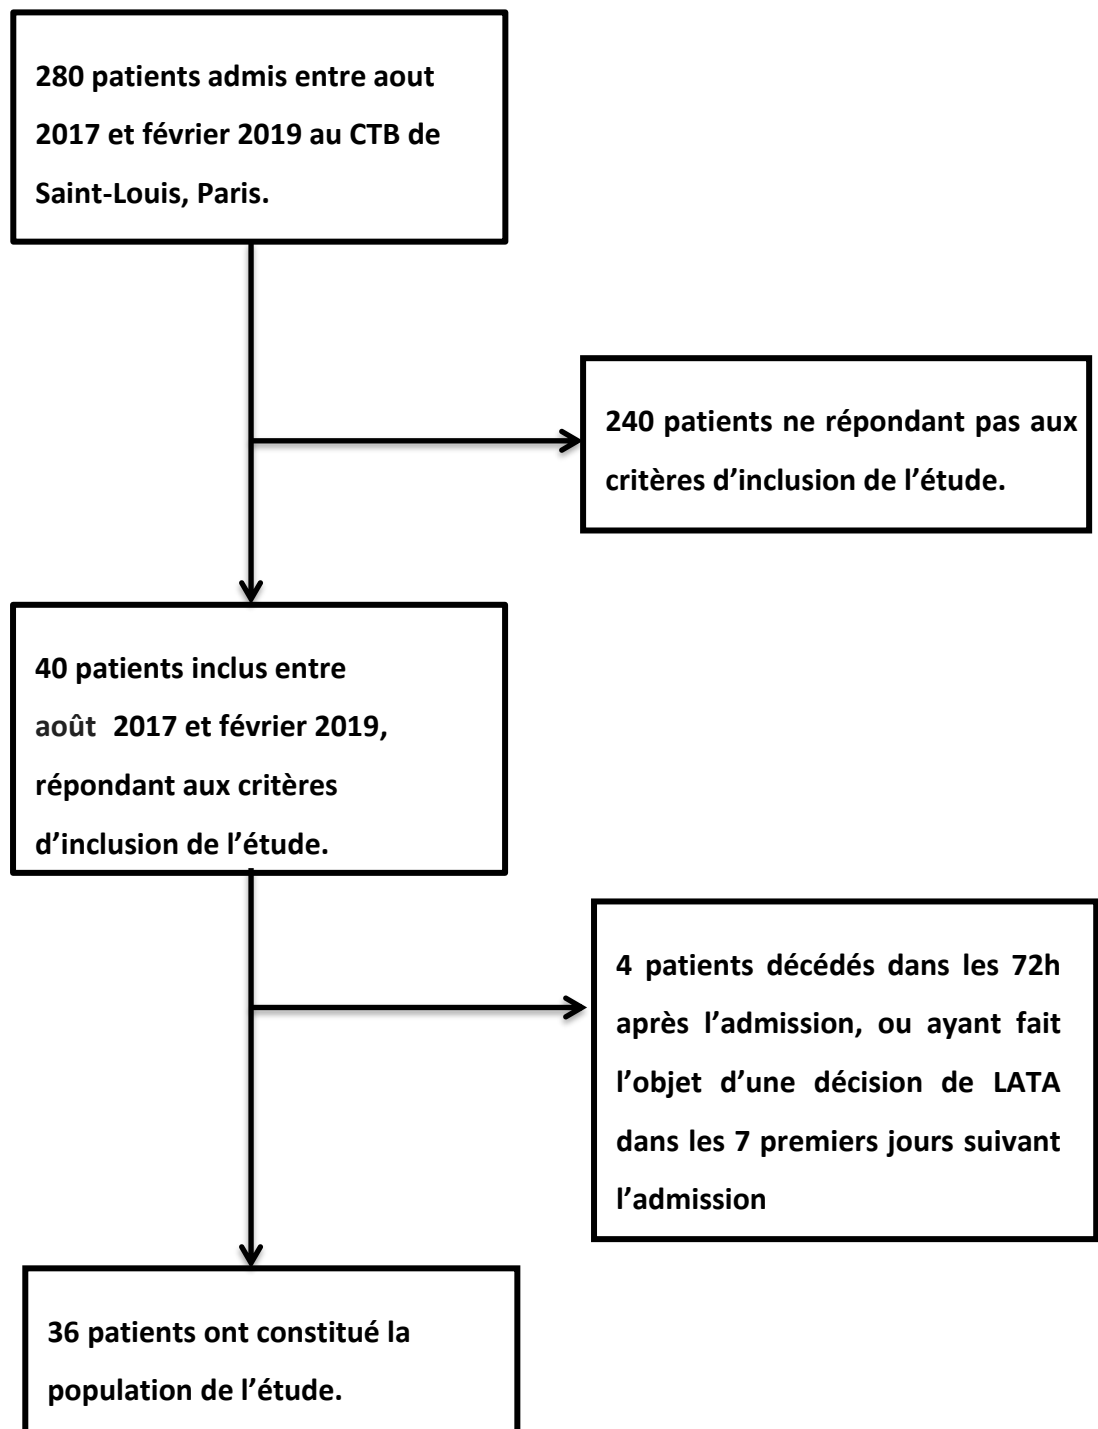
280 patients admis entre aout 2017 et février 2019 au CTB de Saint-Louis, Paris.

240 patients ne répondant pas aux critères d'inclusion de l'étude.

40 patients inclus entre août 2017 et février 2019, répondant aux critères d'inclusion de l'étude.

4 patients décédés dans les 72h après l'admission, ou ayant fait l'objet d'une décision de LATA dans les 7 premiers jours suivant l'admission

36 patients ont constitué la population de l'étude.